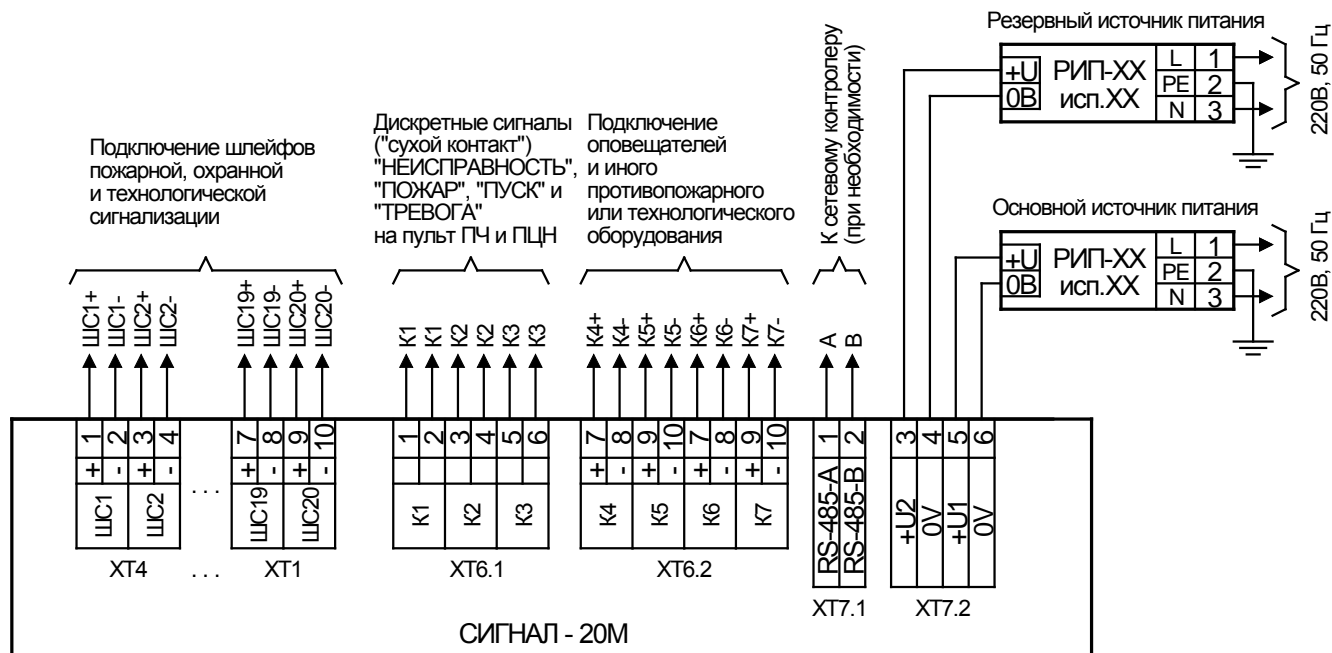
Резервный источник питания

+U
0В
РИП-ХХ
исп.ХХ
L 1
PE 2
N 3
220В, 50 Гц

Основной источник питания

+U
0В
РИП-ХХ
исп.ХХ
L 1
PE 2
N 3
220В, 50 Гц

Подключение шлейфов пожарной, охранной и технологической сигнализации

Дискретные сигналы ("сухой контакт") "НЕИСПРАВНОСТЬ", "ПОЖАР", "ПУСК" и "ТРЕВОГА" на пульт ПЧ и ПЦН

Подключение оповещателей и иного противопожарного или технологического оборудования

К сетевому контролеру (при необходимости)

ШС1+ ШС1- ШС2+ ШС2- ШС19+ ШС19- ШС20+ ШС20-

К1 К1 К2 К2 К3 К3

К4+ К4- К5+ К5- К6+ К6- К7+ К7-

А В

1 2 3 4 7 8 9 10
+ - + - + - + -
ШС1 ШС2 ... ШС19 ШС20
ХТ4 ... ХТ1

1 2 3 4 5 6
К1 К2 К3
ХТ6.1

7 8 9 10 7 8 9 10
+ - + - + - + -
К4 К5 К6 К7
ХТ6.2

1 2
RS-485-A RS-485-B
ХТ7.1

3 4 5 6
+U2 0V +U1 0V
ХТ7.2

СИГНАЛ - 20М